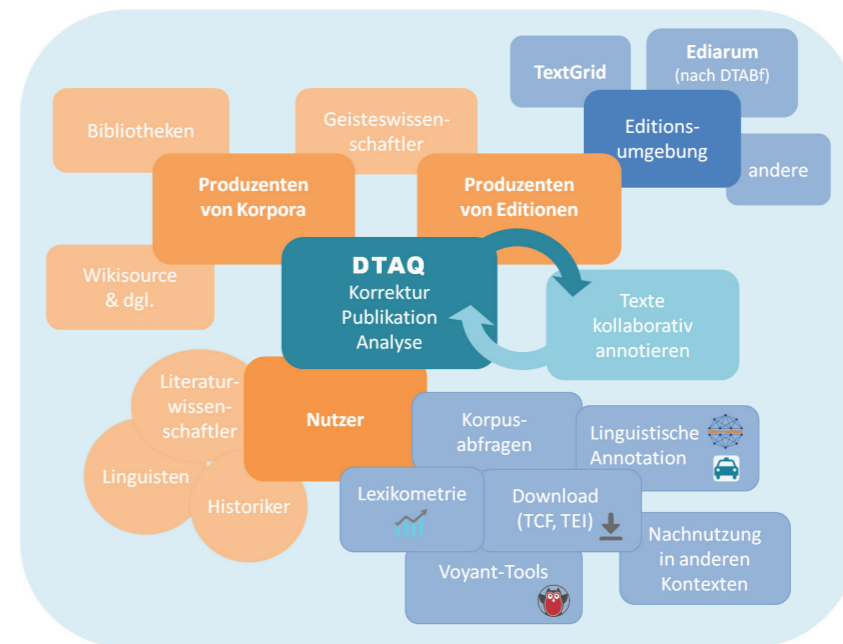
TextGrid

Ediarum (nach DTABf)

Editionsumgebung

andere

Bibliotheken

Geisteswissenschaftler

Produzenten von Korpora

Produzenten von Editionen

Wikisource & dgl.

DTAQ
Korrektur
Publikation
Analyse

Texte kollaborativ annotieren

Literaturwissenschaftler

Linguisten

Historiker

Nutzer

Korpusabfragen

Linguistische Annotation

Lexikometrie

Download (TCF, TEI)

Nachnutzung in anderen Kontexten

Voyant-Tools